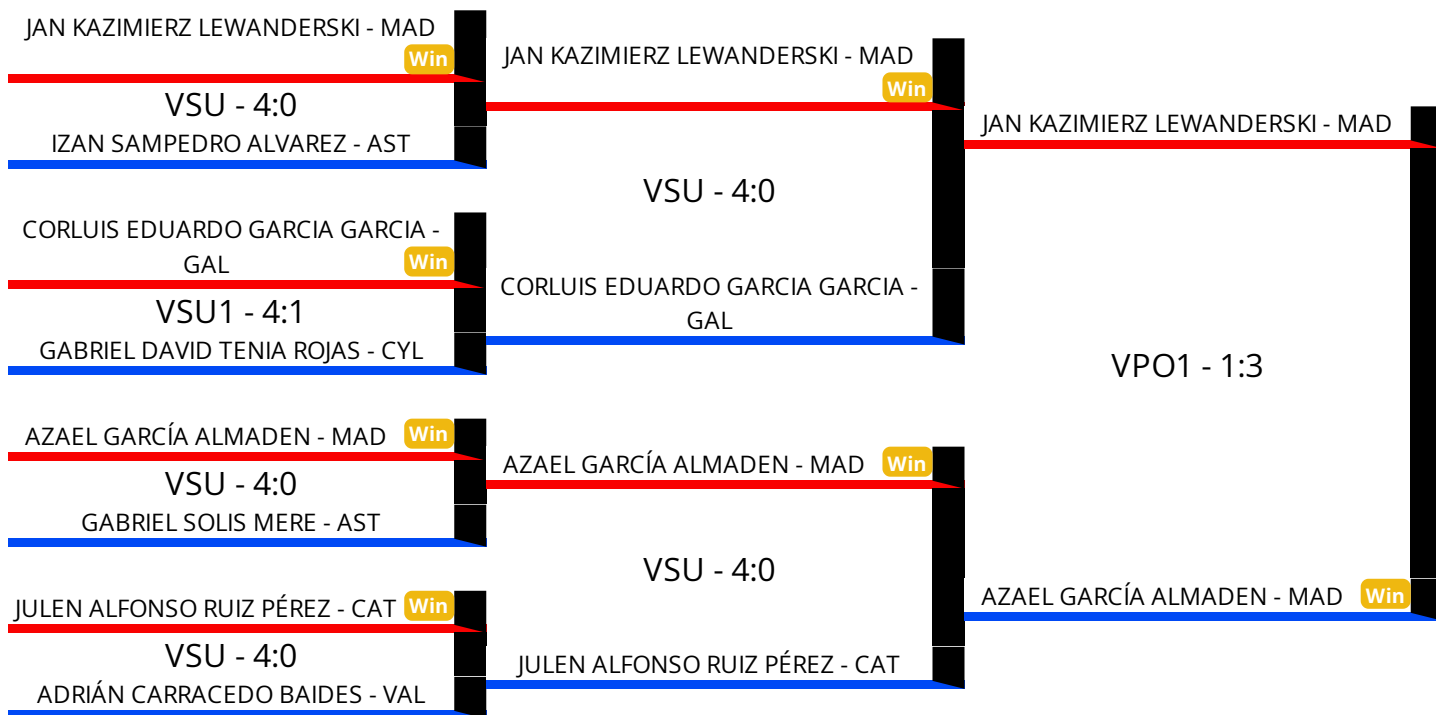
JAN KAZIMIERZ LEWANDERSKI - MAD
Win
VSU - 4:0
IZAN SAMPEDRO ALVAREZ - AST

CORLUIS EDUARDO GARCIA GARCIA - GAL
Win
VSU1 - 4:1
GABRIEL DAVID TENIA ROJAS - CYL

AZAEL GARCÍA ALMADEN - MAD
Win
VSU - 4:0
GABRIEL SOLIS MERE - AST

JULEN ALFONSO RUIZ PÉREZ - CAT
Win
VSU - 4:0
ADRIÁN CARRACEDO BAIDES - VAL

JAN KAZIMIERZ LEWANDERSKI - MAD
Win
VSU - 4:0
CORLUIS EDUARDO GARCIA GARCIA - GAL

AZAEL GARCÍA ALMADEN - MAD
Win
VSU - 4:0
JULEN ALFONSO RUIZ PÉREZ - CAT

JAN KAZIMIERZ LEWANDERSKI - MAD
VPO1 - 1:3
AZAEL GARCÍA ALMADEN - MAD
Win